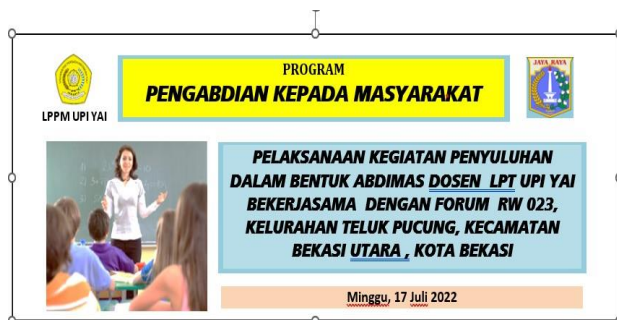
LPPM UPI YAI

PROGRAM
PENGABDIAN KEPADA MASYARAKAT

JAYA RAYA

PELAKSANAAN KEGIATAN PENYULUHAN DALAM BENTUK ABDIMAS DOSEN LPT UPI YAI BEKERJASAMA DENGAN FORUM RW 023, KELURAHAN TELUK PUCUNG, KECAMATAN BEKASI UTARA , KOTA BEKASI

Minggu, 17 Juli 2022